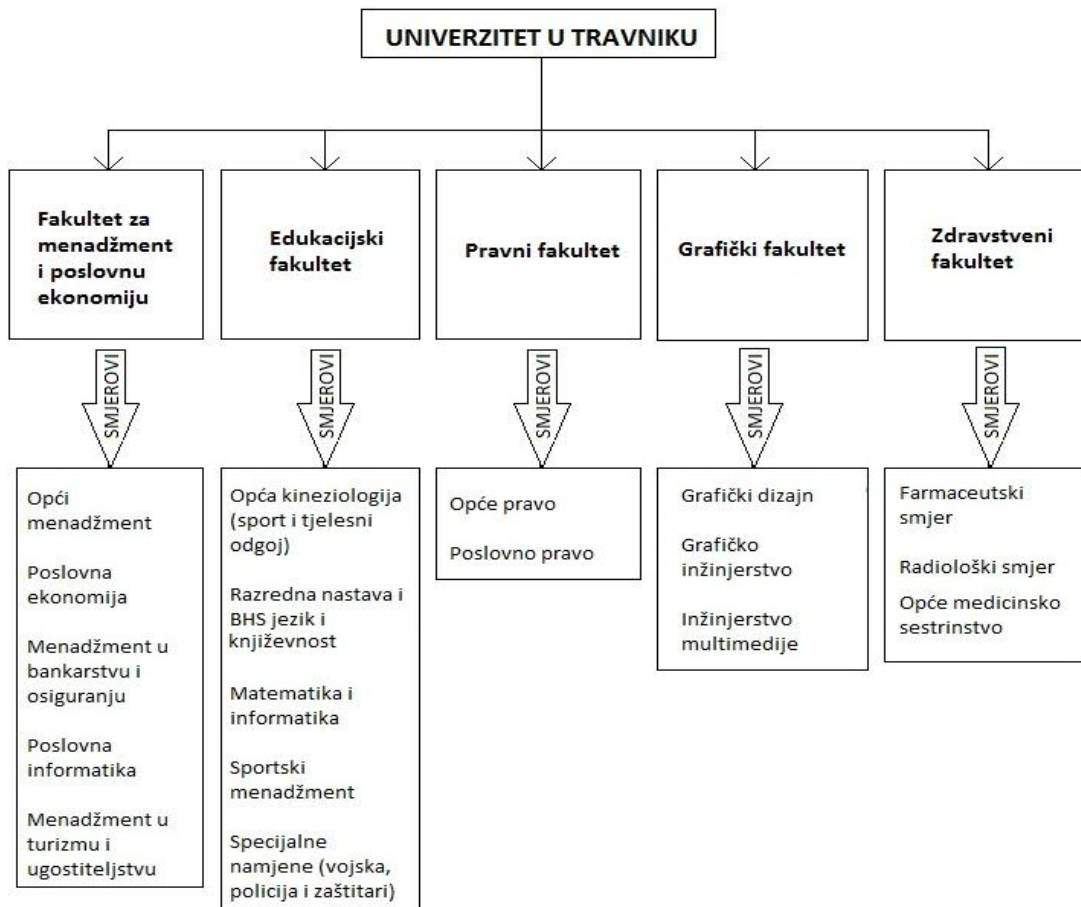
UNIVERZITET U TRAVNIKU

Fakultet za menadžment i poslovnu ekonomiju

SMJEROVI

Opći menadžment

Poslovna ekonomija

Menadžment u bankarstvu i osiguranju

Poslovna informatika

Menadžment u turizmu i ugostiteljstvu

Edukacijski fakultet

SMJEROVI

Opća kineziologija (sport i tjelesni odgoj)

Razredna nastava i BHS jezik i književnost

Matematika i informatika

Sportski menadžment

Specijalne namjene (vojska, policija i zaštitari)

Pravni fakultet

SMJEROVI

Opće pravo

Poslovno pravo

Grafički fakultet

SMJEROVI

Grafički dizajn

Grafičko inžinjerstvo

Inžinjerstvo multimedije

Zdravstveni fakultet

SMJEROVI

Farmaceutski smjer

Radiološki smjer

Opće medicinsko sestrinstvo